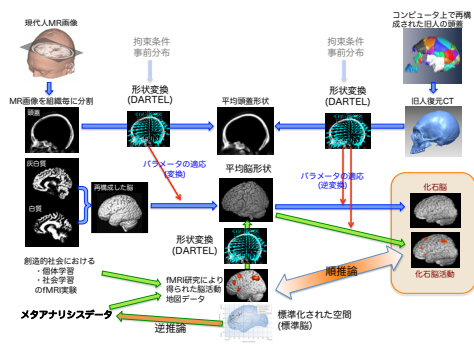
現代人MR画像

MR画像を組織毎に分割

頭蓋

灰白質

白質

再構成した脳

拘束条件
事前分布

形状変換
(DARTEL)

パラメータの適応
(変換)

平均頭蓋形状

平均脳形状

形状変換
(DARTEL)

拘束条件
事前分布

形状変換
(DARTEL)

パラメータの適応
(逆変換)

コンピュータ上で再構成された旧人の頭蓋

旧人復元CT

化石脳

化石脳活動

創造的社会における
・個体学習
・社会学習
のfMRI実験

fMRI研究により得られた脳活動地図データ

順推論

逆推論

メタアナリシスデータ

標準化された空間
(標準脳)